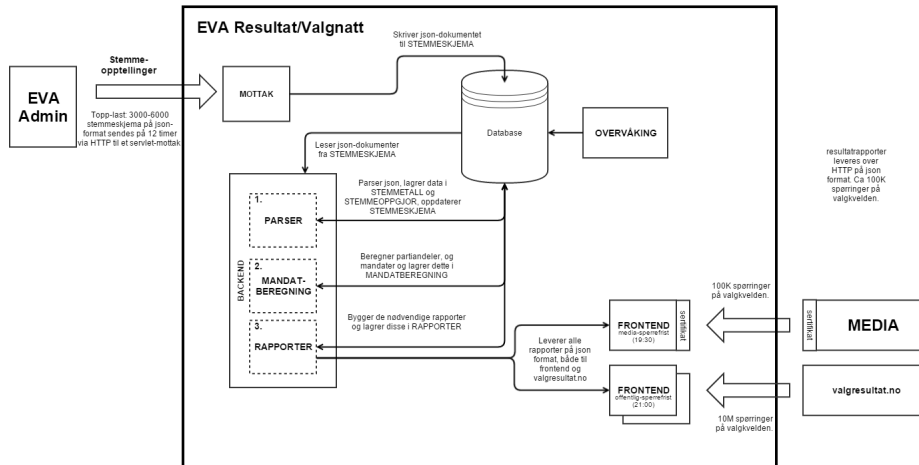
EVA Resultat/Valgnatt

EVA Admin

Stemme-opptellinger

Topp-last: 3000-6000 stemmeskjema på json-format sendes på 12 timer via HTTP til et servlet-mottak

MOTTAK

Skriver json-dokumentet til STEMMESKJEMA

Database

OVERVÅKING

Leser json-dokumenter fra STEMMESKJEMA

resultatrapporter leveres over HTTP på json format. Ca 100K spørringer på valgkvelden.

BACKEND

1. PARSER

Parser json, lagrer data i STEMMETALL og STEMMEOPPGJOR, oppdaterer STEMMESKJEMA

2. MANDAT-BEREGNING

Beregner partiandeler, og mandater og lagrer dette i MANDATBEREGNING

3. RAPPORTER

Bygger de nødvendige rapporter og lagrer disse i RAPPORTER

Leverer alle rapporter på json format, både til frontend og valgresultat.no

FRONTEND media-sperrefrist (19:30)

sertifikat

100K spørringer på valgkvelden.

sertifikat

MEDIA

FRONTEND offentlig-sperrefrist (21:00)

valgresultat.no

10M spørringer på valgkvelden.